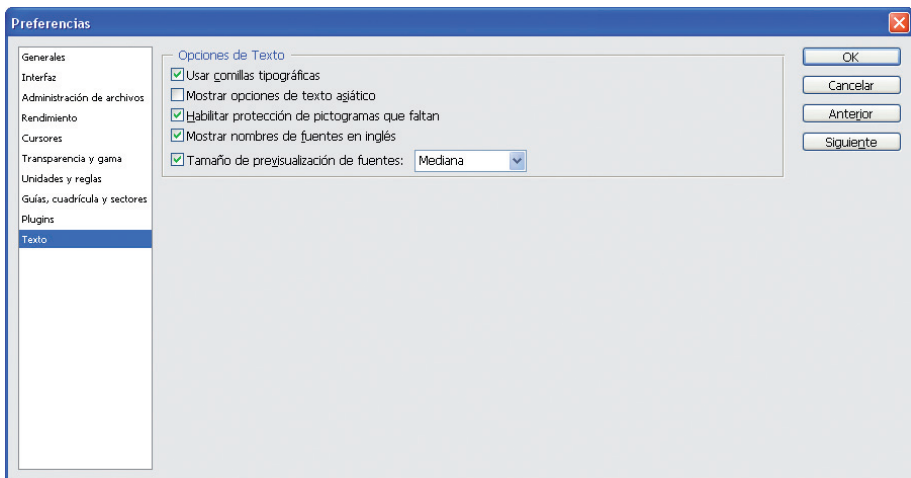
Preferencias

Generales
Interfaz
Administración de archivos
Rendimiento
Cursores
Transparencia y gama
Unidades y reglas
Guías, cuadrícula y sectores
Plugins
Texto

Opciones de Texto
Usar comillas tipográficas
Mostrar opciones de texto asiático
Habilitar protección de pictogramas que faltan
Mostrar nombres de fuentes en inglés
Tamaño de previsualización de fuentes: Mediana

OK
Cancelar
Anterior
Siguiente